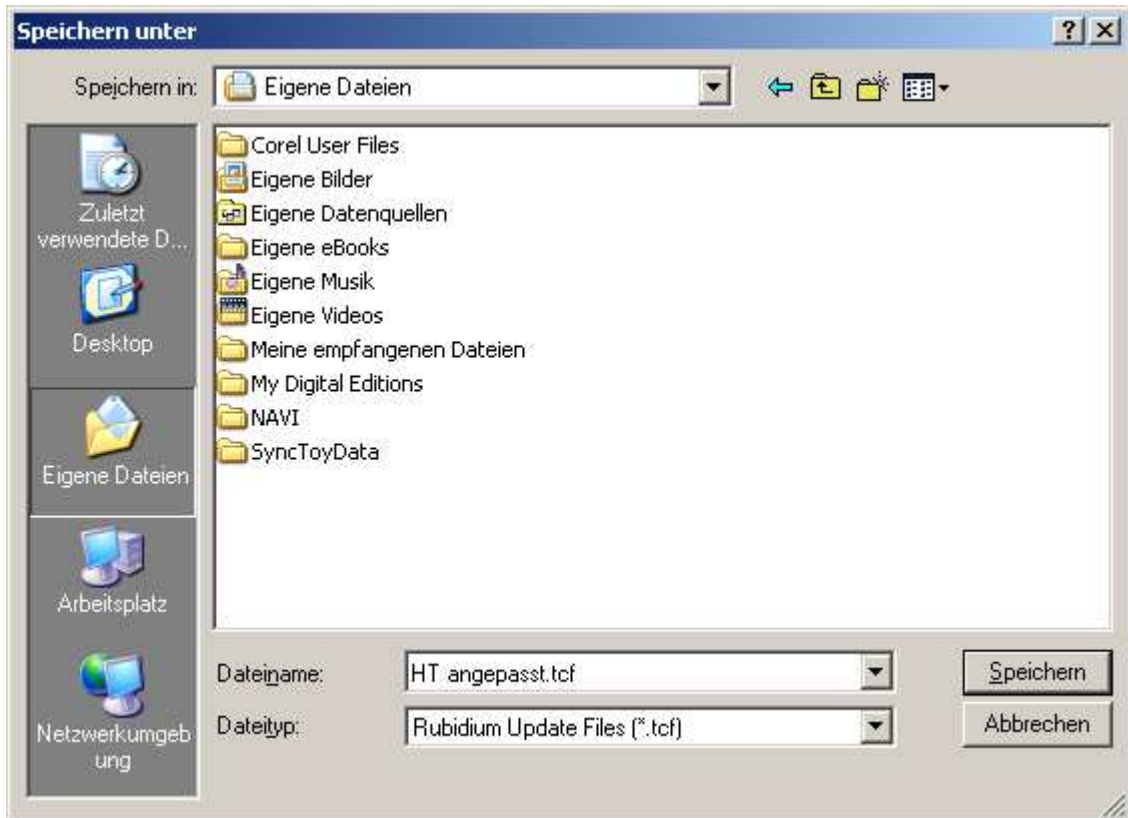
Speichern unter

?

Speichern in: Eigene Dateien

Zuletzt verwendete D...

Desktop

Eigene Dateien

Arbeitsplatz

Netzwerkumgebung

Corel User Files
Eigene Bilder
Eigene Datenquellen
Eigene eBooks
Eigene Musik
Eigene Videos
Meine empfangenen Dateien
My Digital Editions
NAVI
SyncToyData

Dateiname: HT angepasst.tcf

Dateityp: Rubidium Update Files (*.tcf)

Speichern

Abbrechen